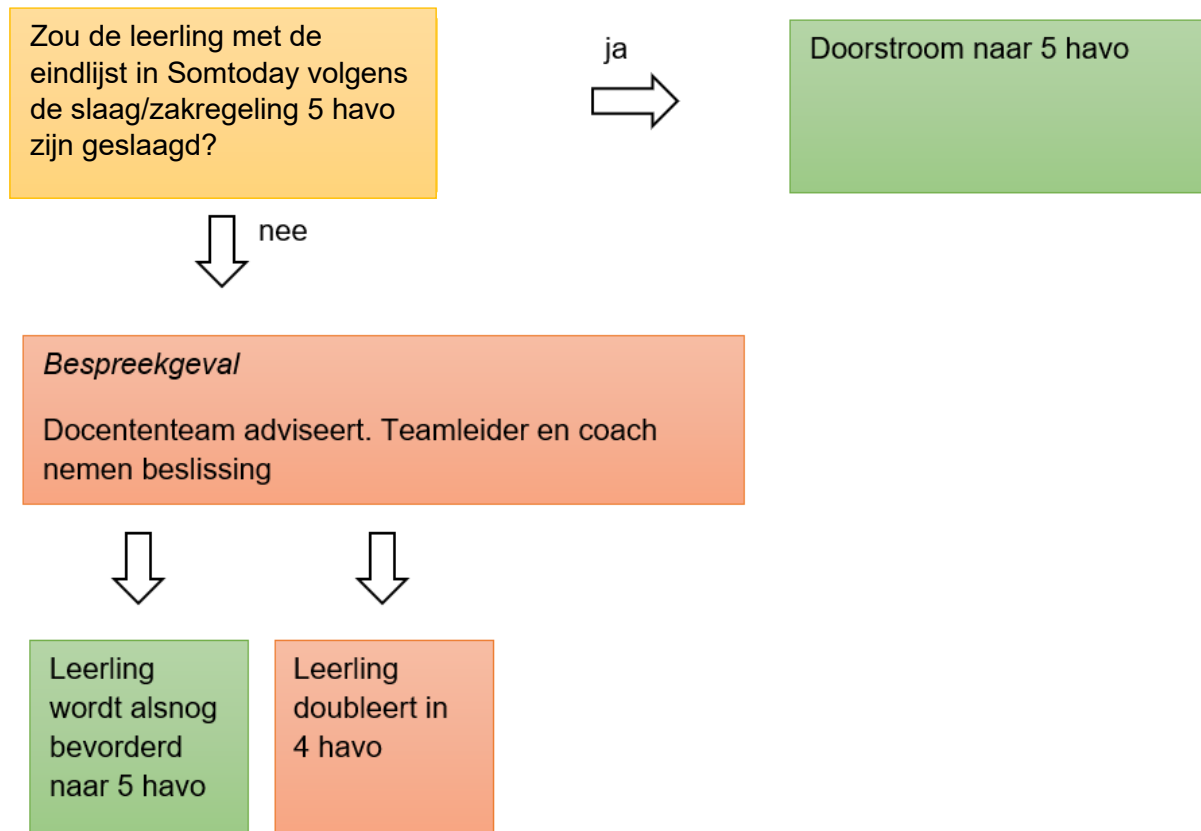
Zou de leerling met de eindlijst in Somtoday volgens de slaag/zakregeling 5 havo zijn geslaagd?

ja

Doorstroom naar 5 havo

nee

*Bespreekgeval*

Docententeam adviseert. Teamleider en coach nemen beslissing

Leerling wordt alsnog bevorderd naar 5 havo

Leerling doubleert in 4 havo